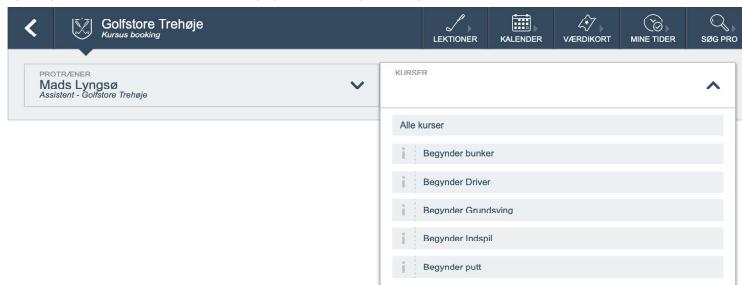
Golfstore Trehøje
Kursus booking

LEKTIONER
KALENDER
VÆRDIKORT
MINE TIDER
SØG PRO

PROTRÆNER
Mads Lyngsø
Assistent - Golfstore Trehøje

KURSER

Alle kurser
Begynder bunker
Begynder Driver
Begynder Grundsving
Begynder Indspil
Begynder putt